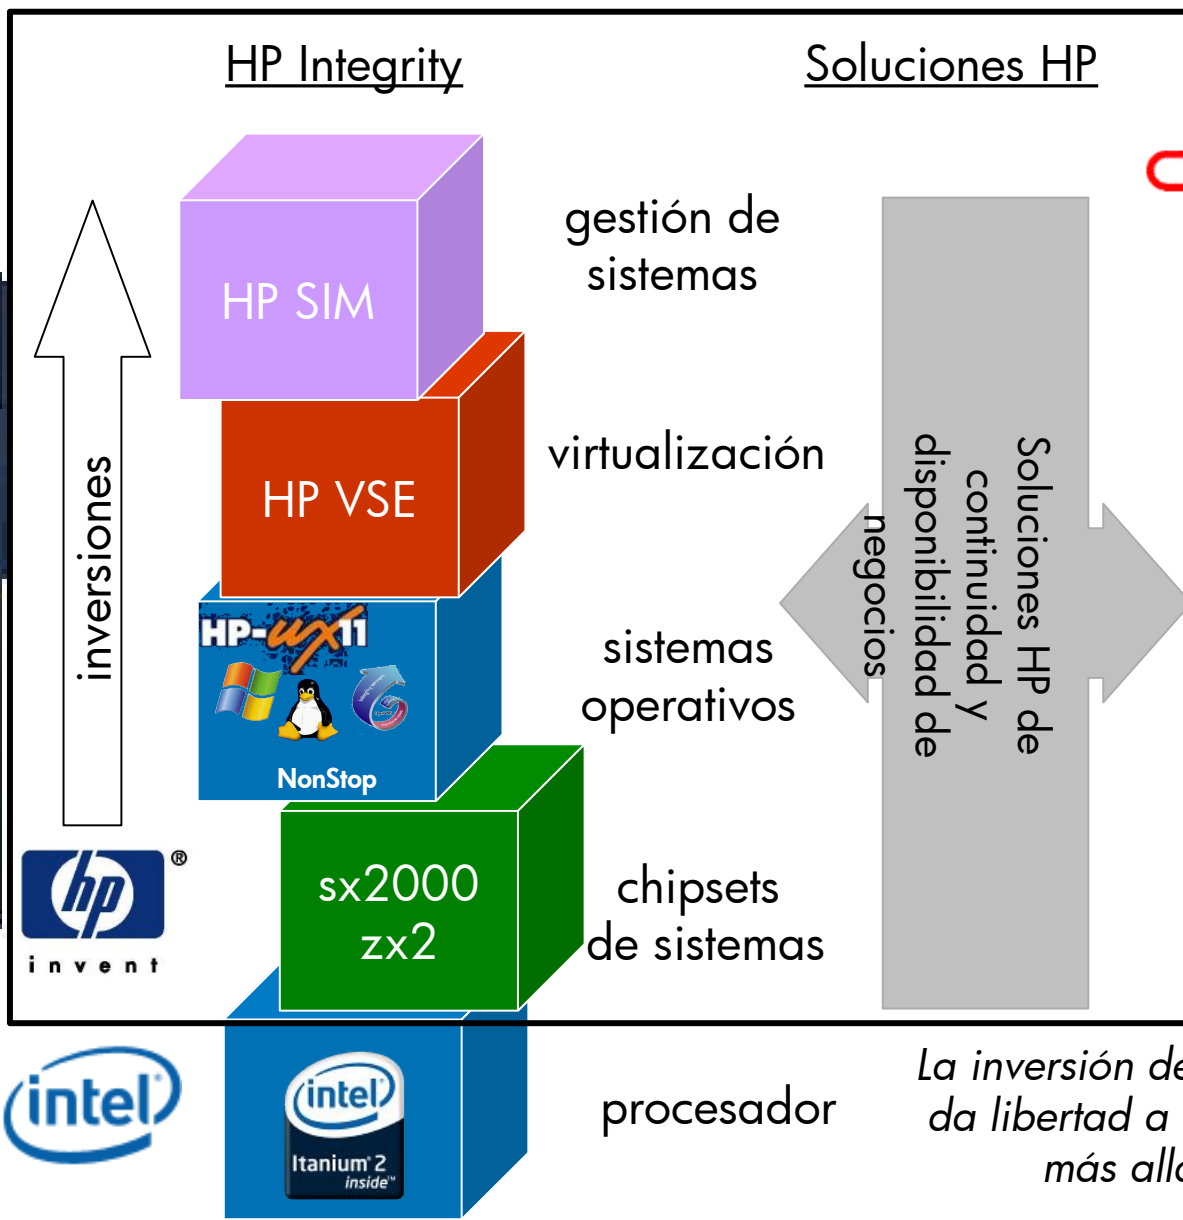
HP Integrity

Soluciones HP

inversiones

HP SIM

gestión de sistemas

HP VSE

virtualización

HP-UX 11

NonStop

sistemas operativos

sx2000
zx2

chipsets de sistemas

Soluciones HP de continuidad y disponibilidad de negocios

hp®
invent

intel

intel
Itanium 2
inside™

procesador

La inversión de
da libertad a
más all